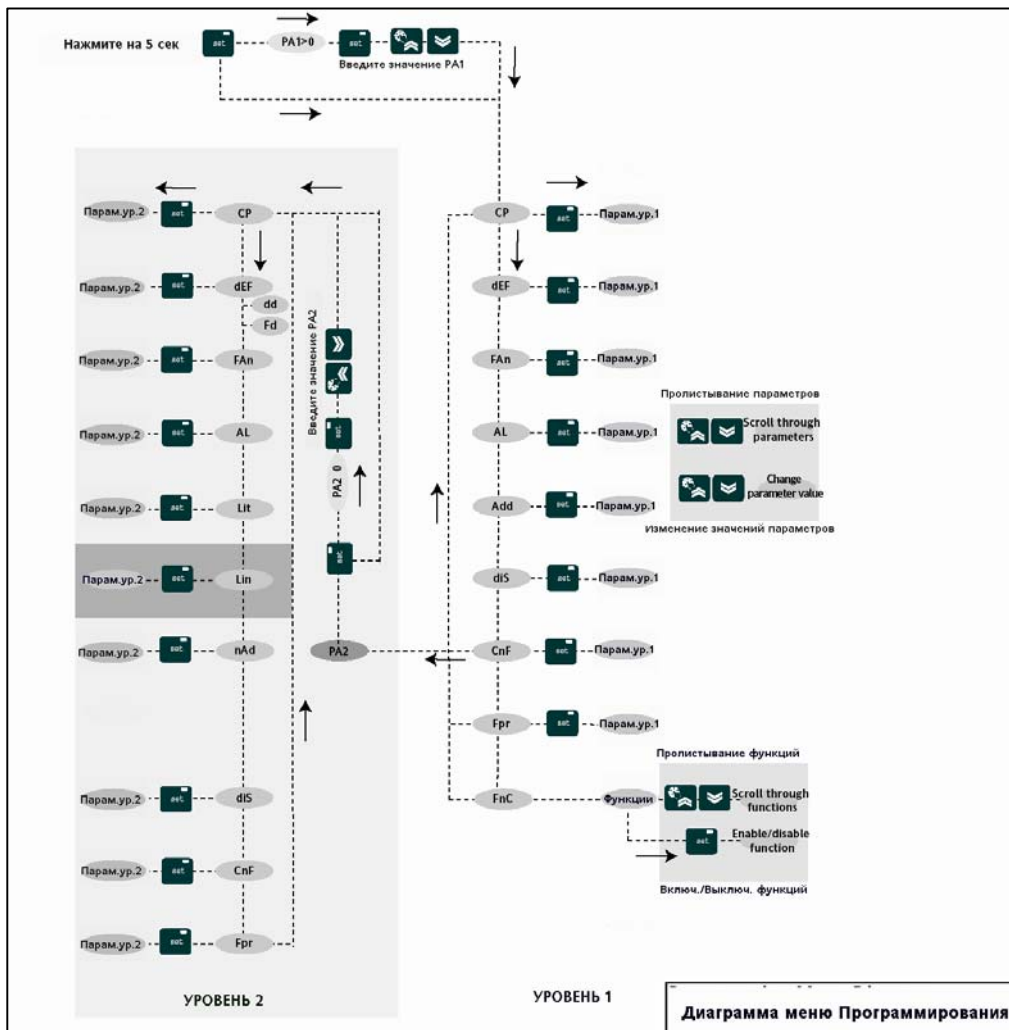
Нажмите на 5 сек
set
PA1>0
set
Введите значение PA1

Парам.ур.2
set
CP
Парам.ур.2
set
dEF
dd
Fd
Парам.ур.2
set
FAn
Парам.ур.2
set
AL
Парам.ур.2
set
Lit
Парам.ур.2
set
Lin
Парам.ур.2
set
nAd
Парам.ур.2
set
dIS
Парам.ур.2
set
CnF
Парам.ур.2
set
Fpr

Введите значение PA2
set
PA2 0
set
PA2

CP
set
Парам.ур.1
dEF
set
Парам.ур.1
FAn
set
Парам.ур.1
AL
set
Парам.ур.1
Add
set
Парам.ур.1
diS
set
Парам.ур.1
CnF
set
Парам.ур.1
Fpr
set
Парам.ур.1
FnC
Функции

Пролистывание параметров
Scroll through parameters
Change parameter value
Изменение значений параметров

Пролистывание функций
Scroll through functions
set
Enable/disable function
Включ./Выключ. функций

УРОВЕНЬ 2
УРОВЕНЬ 1
Диаграмма меню Программирования